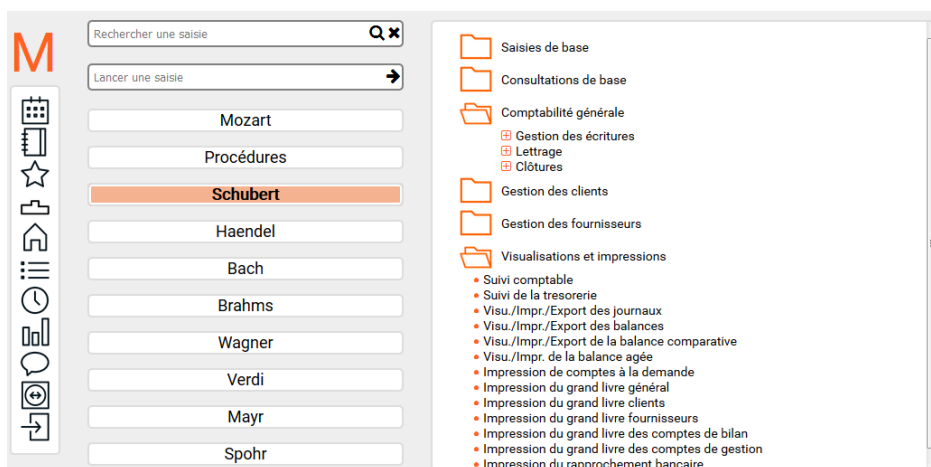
M

Rechercher une saisie

Lancer une saisie

Mozart

Procédures

Schubert

Haendel

Bach

Brahms

Wagner

Verdi

Mayr

Spohr

Saisies de base

Consultations de base

Comptabilité générale

Gestion des écritures
Lettrage
Clôtures

Gestion des clients

Gestion des fournisseurs

Visualisations et impressions

Suivi comptable
Suivi de la tresorerie
Visu./Impr./Export des journaux
Visu./Impr./Export des balances
Visu./Impr./Export de la balance comparative
Visu./Impr. de la balance agée
Impression de comptes à la demande
Impression du grand livre général
Impression du grand livre clients
Impression du grand livre fournisseurs
Impression du grand livre des comptes de bilan
Impression du grand livre des comptes de gestion
Impression du rapprochement bancaire